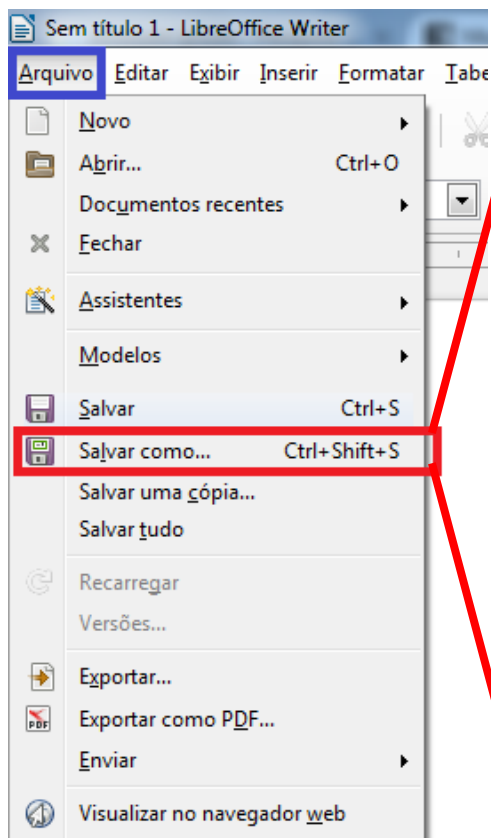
Sem título 1 - LibreOffice Writer

Arquivo Editar Exibir Inserir Formatar Tabe

Novo
Abrir... Ctrl+O
Documentos recentes
Fechar
Assistentes
Modelos
Salvar Ctrl+S
Salvar como... Ctrl+Shift+S
Salvar uma cópia...
Salvar tudo
Recarregar
Versões...
Exportar...
Exportar como PDF...
Enviar
Visualizar no navegador web